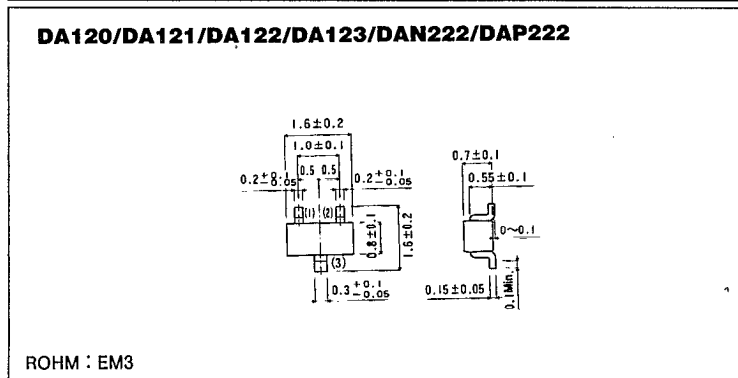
DA120/DA121/DA122/DA123/DAN222/DAP222

$1.6\pm0.2$

$1.0\pm0.1$

$0.2^{+0.1}_{-0.05}$

0.5 0.5

$0.2^{+0.1}_{-0.05}$

(1) (2)

$0.8\pm0.1$

$1.6\pm0.2$

(3)

$0.3^{+0.1}_{-0.05}$

$0.7\pm0.1$

$0.55\pm0.1$

0~0.1

$0.15\pm0.05$

0.1Min.

ROHM : EM3